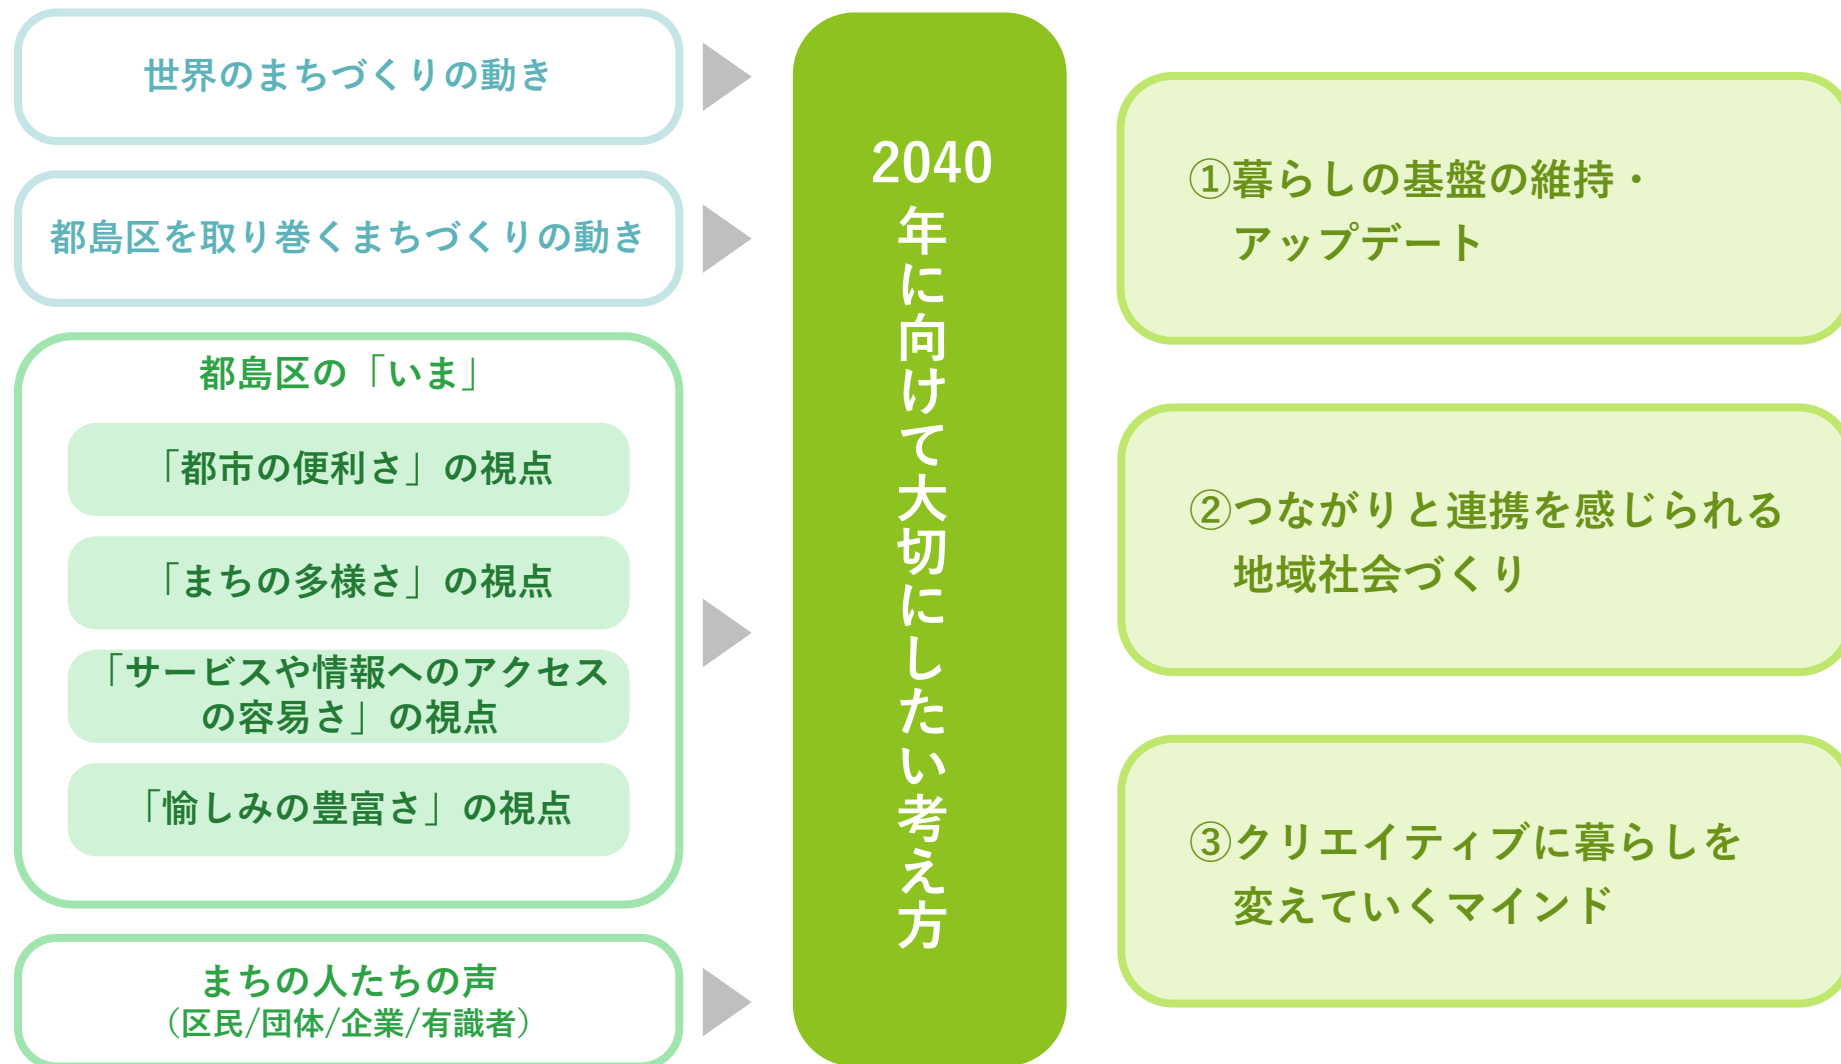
世界のまちづくりの動き

都島区を取り巻くまちづくりの動き

都島区の「いま」

「都市の便利さ」の視点

「まちの多様さ」の視点

「サービスや情報へのアクセスの容易さ」の視点

「愉しみの豊富さ」の視点

まちの人たちの声
（区民/団体/企業/有識者）

2040年に向けて大切にしたい考え方

①暮らしの基盤の維持・アップデート

②つながりと連携を感じられる地域社会づくり

③クリエイティブに暮らしを変えていくマインド